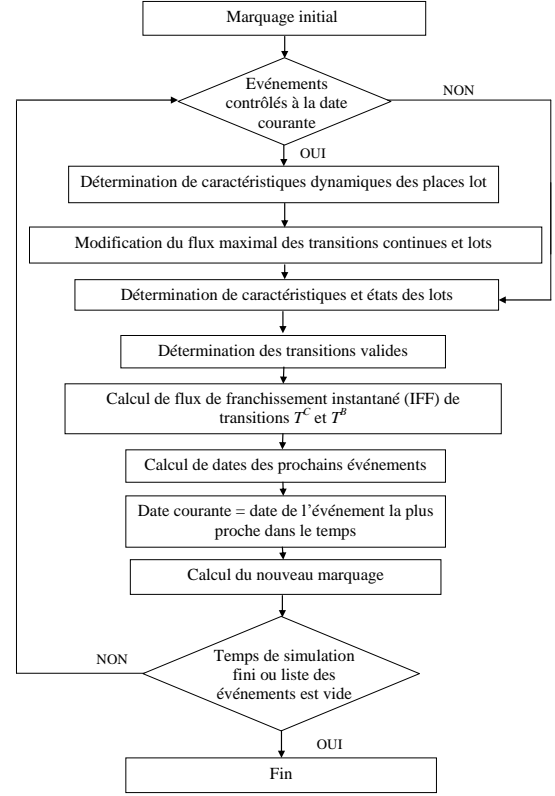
Marquage initial

Evénements contrôlés à la date courante

NON

OUI

Détermination de caractéristiques dynamiques des places lot

Modification du flux maximal des transitions continues et lots

Détermination de caractéristiques et états des lots

Détermination des transitions valides

Calcul de flux de franchissement instantané (IFF) de transitions $T^C$ et $T^B$

Calcul de dates des prochains événements

Date courante = date de l'événement la plus proche dans le temps

Calcul du nouveau marquage

NON

Temps de simulation fini ou liste des événements est vide

OUI

Fin